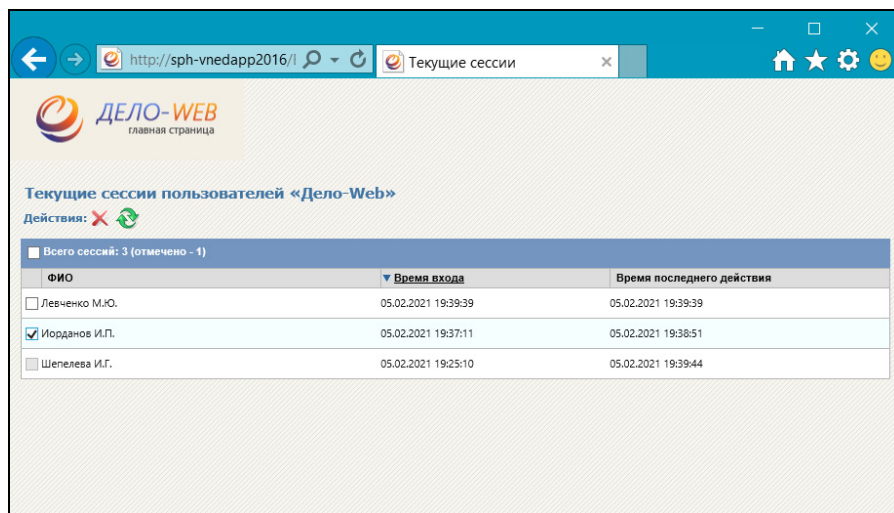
http://sph-vnedapp2016/l

Текущие сессии

ДЕЛО-WEB
главная страница

Текущие сессии пользователей «Дело-Web»

Действия:

Всего сессий: 3 (отмечено - 1)

| ФИО | ▼ Время входа | Время последнего действия |
|---|---|---|
| Левченко М.Ю. | 05.02.2021 19:39:39 | 05.02.2021 19:39:39 |
| Иорданов И.П. | 05.02.2021 19:37:11 | 05.02.2021 19:38:51 |
| Шепелева И.Г. | 05.02.2021 19:25:10 | 05.02.2021 19:39:44 |